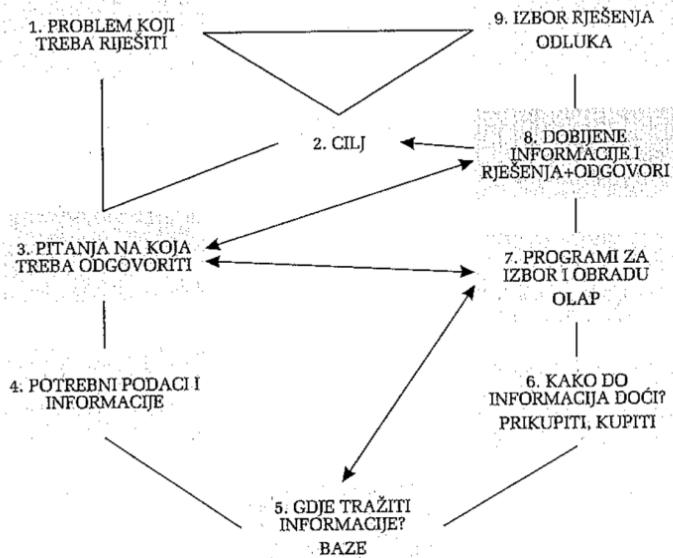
1. PROBLEM KOJI TREBA RIJEŠITI

9. IZBOR RJEŠENJA
ODLUKA

2. CILJ

8. DOBIJENE INFORMACIJE I RJEŠENJA+ODGOVORI

3. PITANJA NA KOJA TREBA ODGOVORITI

7. PROGRAMI ZA IZBOR I OBRADU
OLAP

4. POTREBNI PODACI I INFORMACIJE

6. KAKO DO INFORMACIJA DOĆI?
PRIKUPITI, KUPITI

5. GDJE TRAŽITI INFORMACIJE?
BAZE